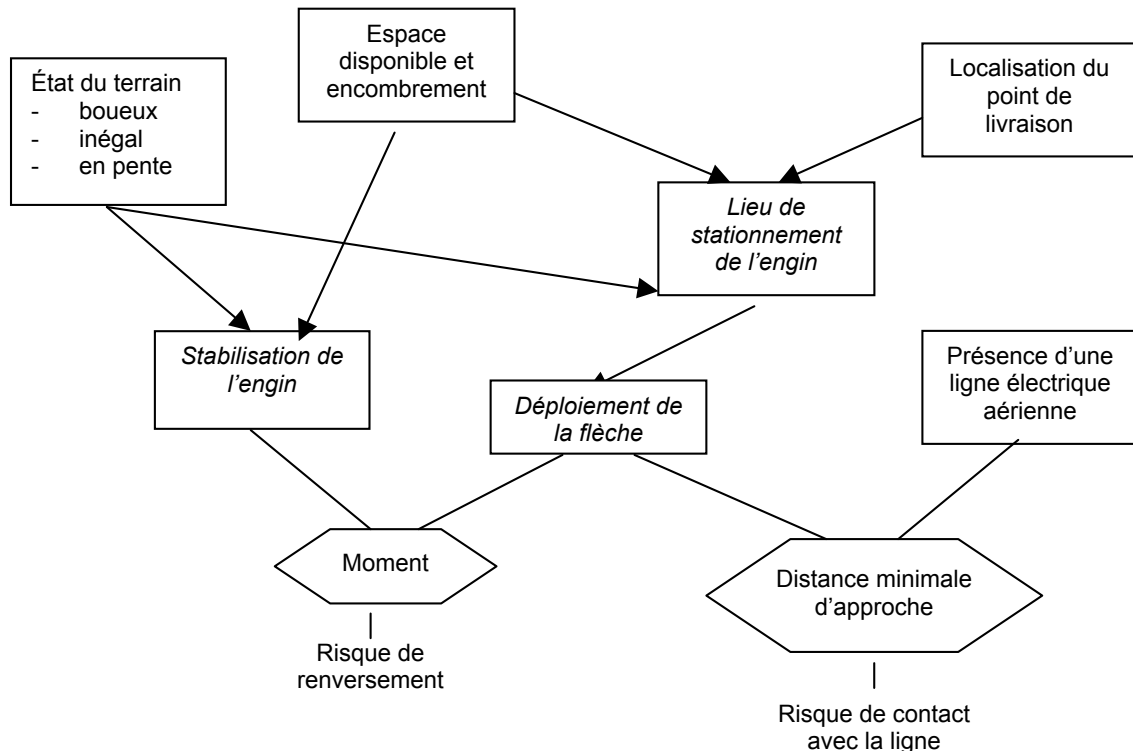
État du terrain
- boueux
- inégal
- en pente

Espace disponible et encombrement

Localisation du point de livraison

*Lieu de stationnement de l'engin*

*Stabilisation de l'engin*

*Déploiement de la flèche*

Présence d'une ligne électrique aérienne

Moment

Risque de renversement

Distance minimale d'approche

Risque de contact avec la ligne